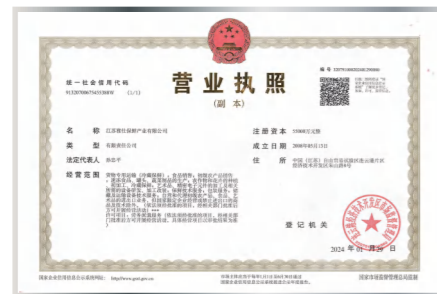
统一社会信用代码

913207006754315S0W (1/1)

营业执照

(副本)

编号 320701000202405290000

名称 江苏瑞灶洞新产业有限公司

类型 有限责任公司

法定代表人 孙步平

经营范围 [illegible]

注册资本 5500万元整

成立日期 2008年05月13日

住所 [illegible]

登记机关

2024 年 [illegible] 月 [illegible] 日

国家企业信用信息公示系统网址：http://www.gsxt.gov.cn

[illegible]

国家市场监督管理总局监制